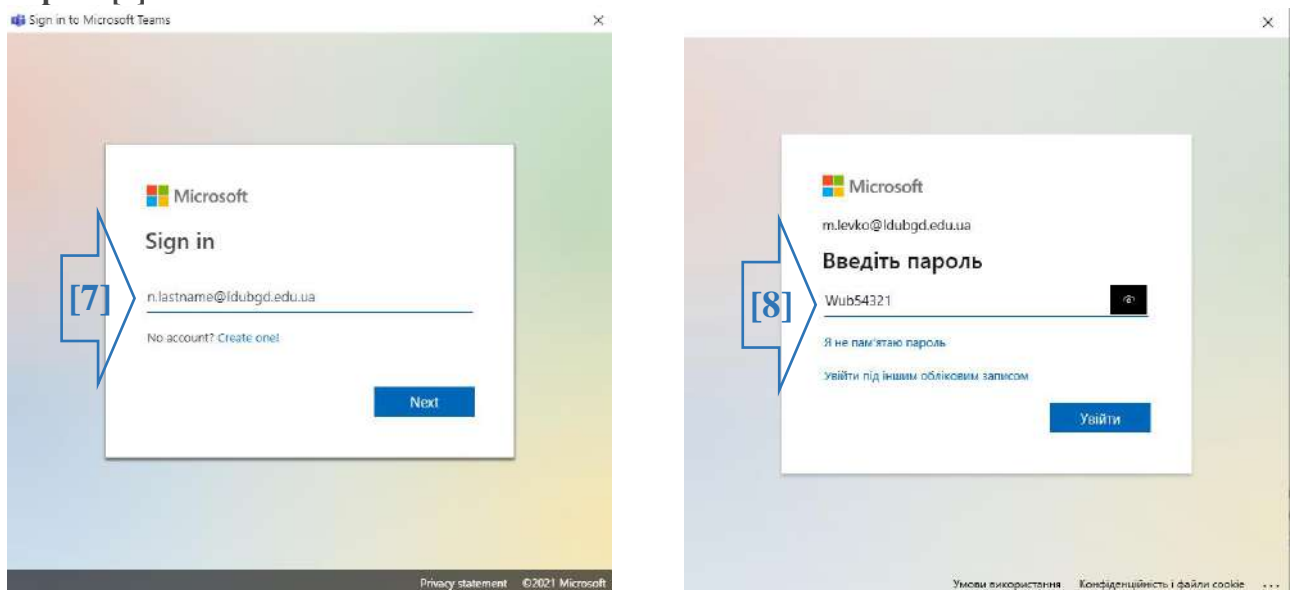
Sign in to Microsoft Teams

×

Microsoft

Sign in

[7]

n.lastname@ldubgd.edu.ua

No account? Create one!

Next

Privacy statement ©2021 Microsoft

×

Microsoft

m.levko@ldubgd.edu.ua

Введіть пароль

[8]

Wub54321

Я не пам'ятаю пароль

Увійти під іншим обліковим записом

Увійти

Умови використання Конфіденційність і файли cookie ...